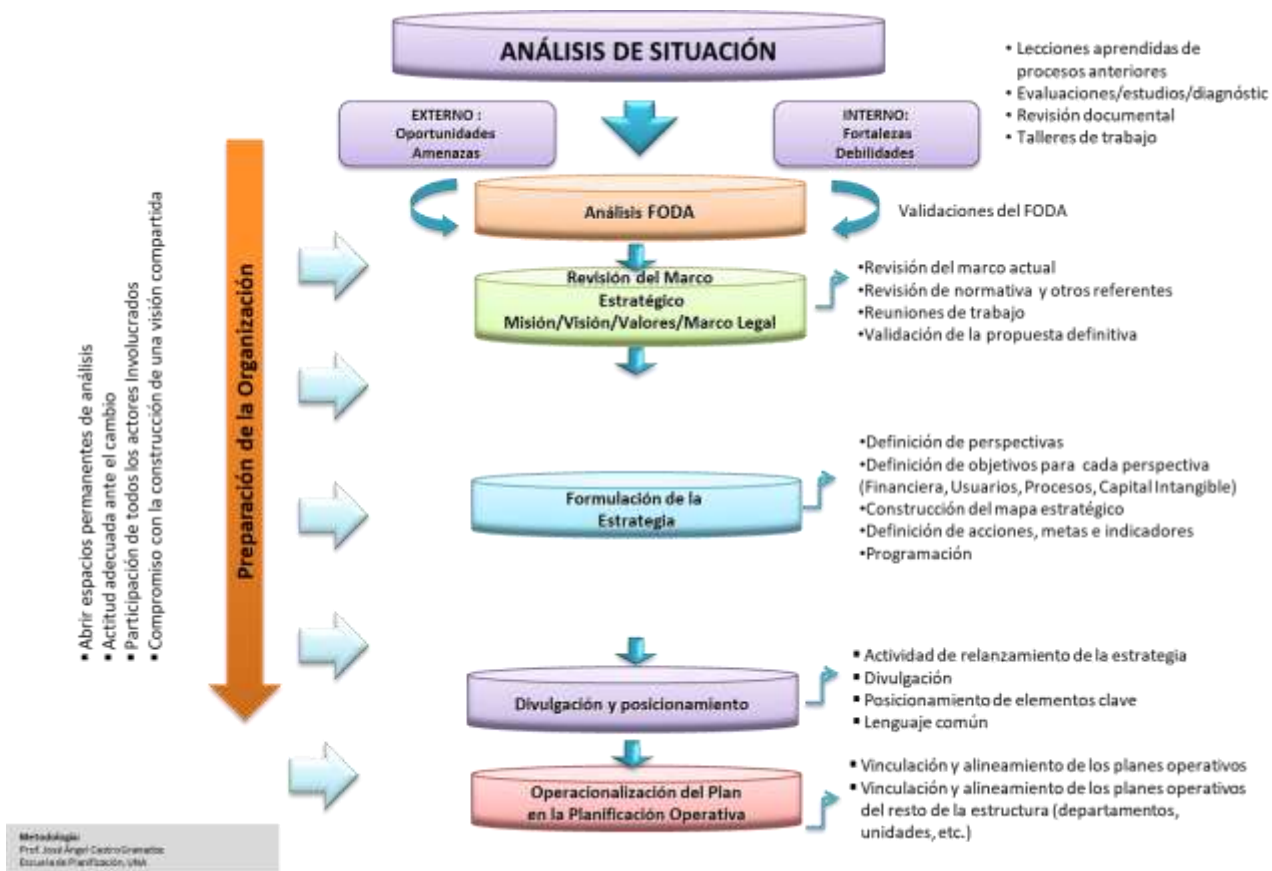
ANÁLISIS DE SITUACIÓN

• Lecciones aprendidas de procesos anteriores
• Evaluaciones/estudios/diagnóstic
• Revisión documental
• Talleres de trabajo

EXTERNO : Oportunidades Amenazas

INTERNO: Fortalezas Debilidades

Análisis FODA

Validaciones del FODA

Revisión del Marco Estratégico Misión/Visión/Valores/Marco Legal

•Revisión del marco actual
•Revisión de normativa y otros referentes
•Reuniones de trabajo
•Validación de la propuesta definitiva

Formulación de la Estrategia

•Definición de perspectivas
•Definición de objetivos para cada perspectiva (Financiera, Usuarios, Procesos, Capital Intangible)
•Construcción del mapa estratégico
•Definición de acciones, metas e indicadores
•Programación

Divulgación y posicionamiento

• Actividad de relanzamiento de la estrategia
• Divulgación
• Posicionamiento de elementos clave
• Lenguaje común

Operacionalización del Plan en la Planificación Operativa

• Vinculación y alineamiento de los planes operativos
• Vinculación y alineamiento de los planes operativos del resto de la estructura (departamentos, unidades, etc.)

Preparación de la Organización

• Abrir espacios permanentes de análisis
• Actitud adecuada ante el cambio
• Participación de todos los actores involucrados
• Compromiso con la construcción de una visión compartida

Metodología:
Prof. José Ángel Castro Granados
Escuela de Planificación, UNA